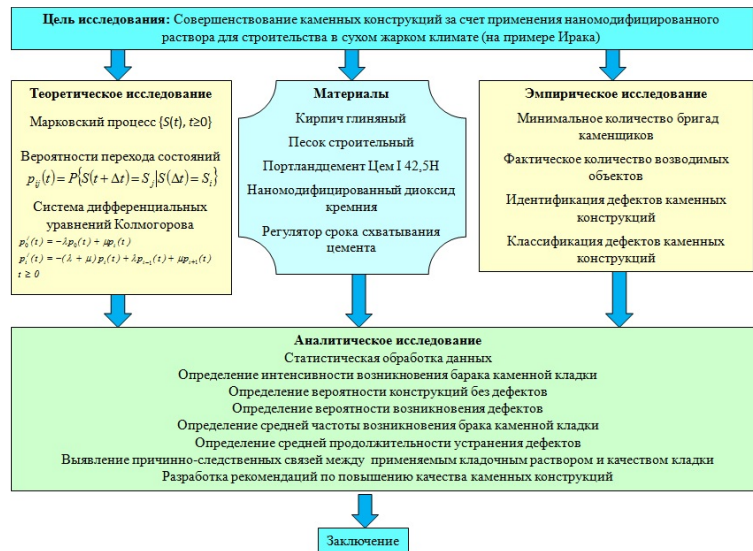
**Цель исследования:** Совершенствование каменных конструкций за счет применения наномодифицированного раствора для строительства в сухом жарком климате (на примере Ирака)

**Теоретическое исследование**

Марковский процесс $\{S(t), t\geq 0\}$

Вероятности перехода состояний
$p_{ij}(t) = P\{S(t+\Delta t) = S_j | S(\Delta t) = S_i\}$

Система дифференциальных уравнений Колмогорова
$p_0'(t) = -\lambda p_0(t) + \mu p_1(t)$
$p_i'(t) = -(\lambda + \mu) p_i(t) + \lambda p_{i-1}(t) + \mu p_{i+1}(t)$
$t \geq 0$

**Материалы**

Кирпич глиняный

Песок строительный

Портландцемент Цем I 42,5Н

Наномодифицированный диоксид кремния

Регулятор срока схватывания цемента

**Эмпирическое исследование**

Минимальное количество бригад каменщиков

Фактическое количество возводимых объектов

Идентификация дефектов каменных конструкций

Классификация дефектов каменных конструкций

**Аналитическое исследование**
Статистическая обработка данных
Определение интенсивности возникновения барака каменной кладки
Определение вероятности конструкций без дефектов
Определение вероятности возникновения дефектов
Определение средней частоты возникновения брака каменной кладки
Определение средней продолжительности устранения дефектов
Выявление причинно-следственных связей между применяемым кладочным раствором и качеством кладки
Разработка рекомендаций по повышению качества каменных конструкций

Заключение